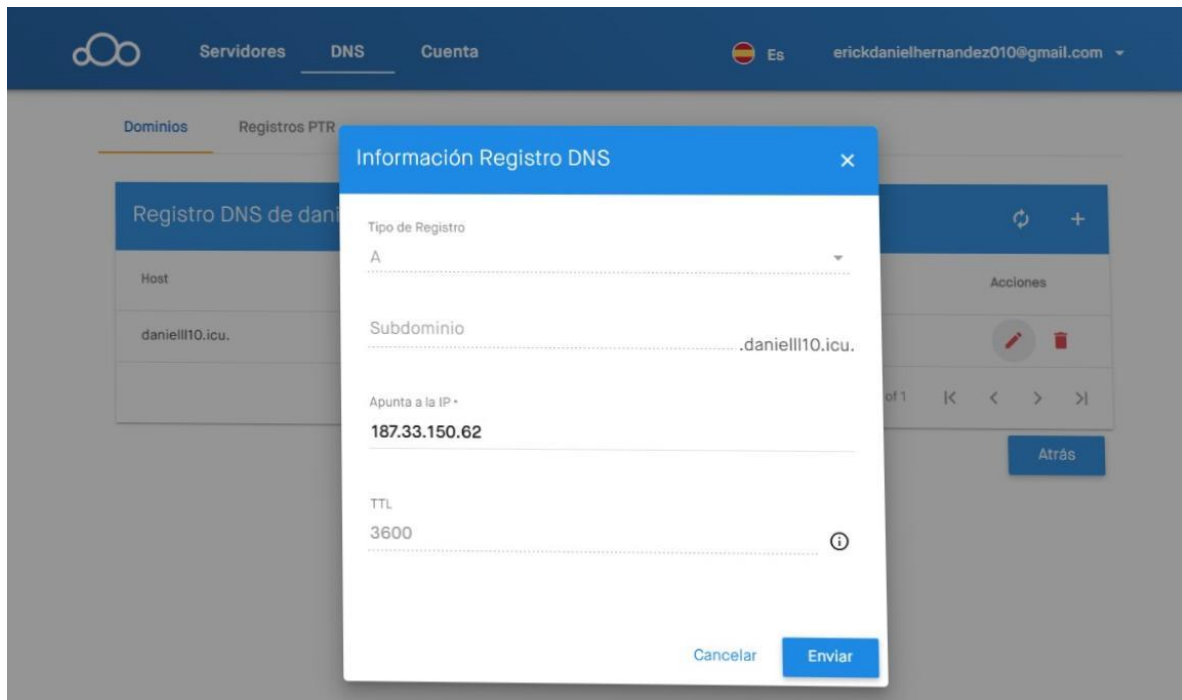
Servidores DNS Cuenta

Es erickdanielhernandez010@gmail.com

Dominios Registros PTR

Registro DNS de dani

Host

danielll10.icu.

Acciones

of 1

Atrás

Información Registro DNS

Tipo de Registro

A

Subdominio

.danielll10.icu.

Apunta a la IP *

187.33.150.62

TTL

3600

Cancelar

Enviar